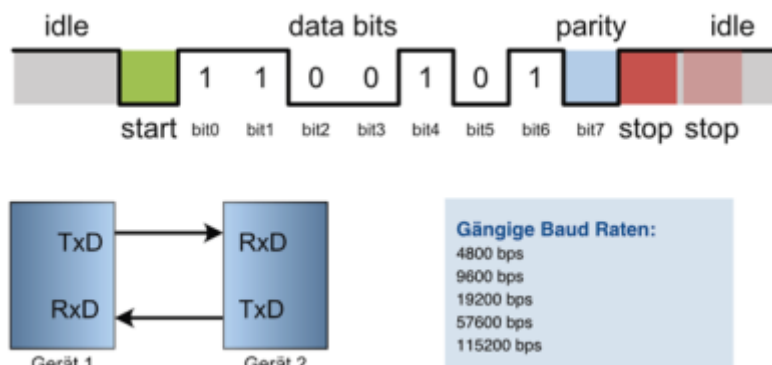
idle data bits parity idle

1 1 0 0 1 0 1

start bit0 bit1 bit2 bit3 bit4 bit5 bit6 bit7 stop stop

TxD RxD

RxD TxD

Gerät 1 Gerät 2

Gängige Baud Raten:
4800 bps
9600 bps
19200 bps
57600 bps
115200 bps